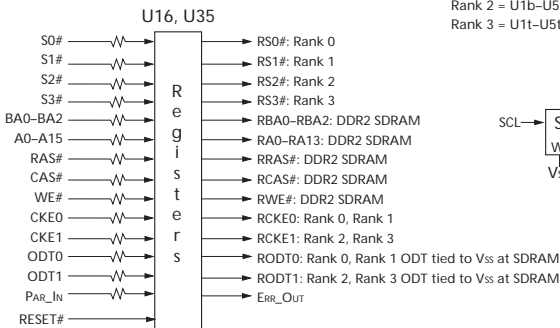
Rank 2 = U1b–U5

Rank 3 = U1t–U5t

U16, U35

S0#

S1#

S2#

S3#

BA0–BA2

A0–A15

RAS#

CAS#

WE#

CKE0

CKE1

ODT0

ODT1

PAR_IN

RESET#

Registers

RS0#: Rank 0

RS1#: Rank 1

RS2#: Rank 2

RS3#: Rank 3

RBA0–RBA2: DDR2 SDRAM

RA0–RA13: DDR2 SDRAM

RRAS#: DDR2 SDRAM

RCAS#: DDR2 SDRAM

RWE#: DDR2 SDRAM

RCKE0: Rank 0, Rank 1

RCKE1: Rank 2, Rank 3

RODT0: Rank 0, Rank 1 ODT tied to $V_{SS}$ at SDRAM

RODT1: Rank 2, Rank 3 ODT tied to $V_{SS}$ at SDRAM

ERR_OUT

SCL

S

W

VS